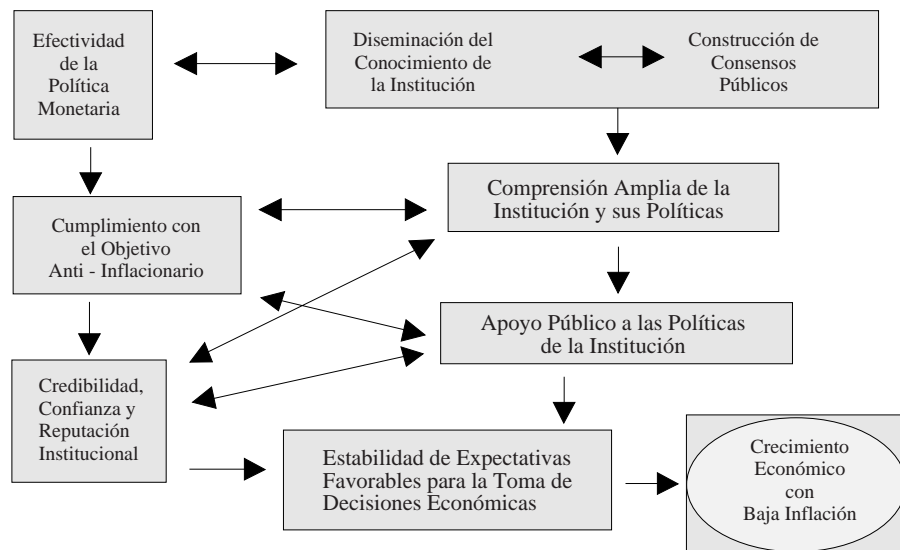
Efectividad de la Política Monetaria

Diseminación del Conocimiento de la Institución

Construcción de Consensos Públicos

Comprensión Amplia de la Institución y sus Políticas

Cumplimiento con el Objetivo Anti - Inflacionario

Apoyo Público a las Políticas de la Institución

Credibilidad, Confianza y Reputación Institucional

Estabilidad de Expectativas Favorables para la Toma de Decisiones Económicas

Crecimiento Económico con Baja Inflación